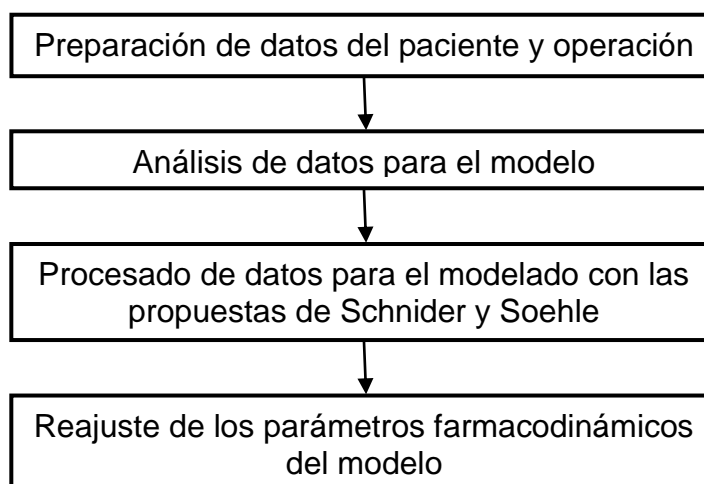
Preparación de datos del paciente y operación

Análisis de datos para el modelo

Procesado de datos para el modelado con las propuestas de Schnider y Soehle

Reajuste de los parámetros farmacodinámicos del modelo